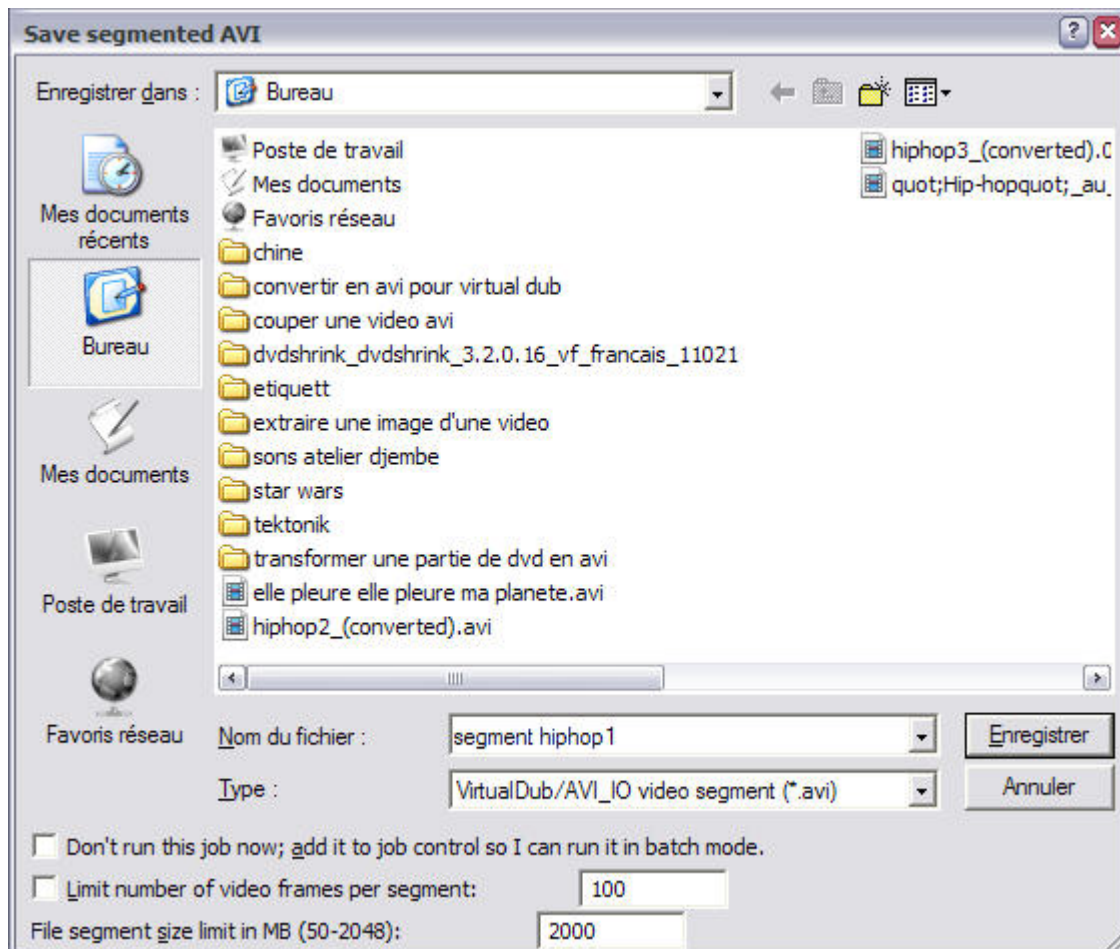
Save segmented AVI

Enregistrer dans : Bureau

Mes documents récents
Bureau
Mes documents
Poste de travail
Favoris réseau

Poste de travail
Mes documents
Favoris réseau
chine
convertir en avi pour virtual dub
couper une video avi
dvdshrink_dvdshrink_3.2.0.16_vf_francais_11021
etiquett
extraire une image d'une video
sons atelier djembe
star wars
tektonik
transformer une partie de dvd en avi
elle pleure elle pleure ma planete.avi
hiphop2_(converted).avi
hiphop3_(converted).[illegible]
quot;Hip-hopquot;_au_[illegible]

Nom du fichier : segment hiphop1
Type : VirtualDub/AVI_IO video segment (*.avi)
Enregistrer
Annuler

Don't run this job now; add it to job control so I can run it in batch mode.
Limit number of video frames per segment: 100
File segment size limit in MB (50-2048): 2000